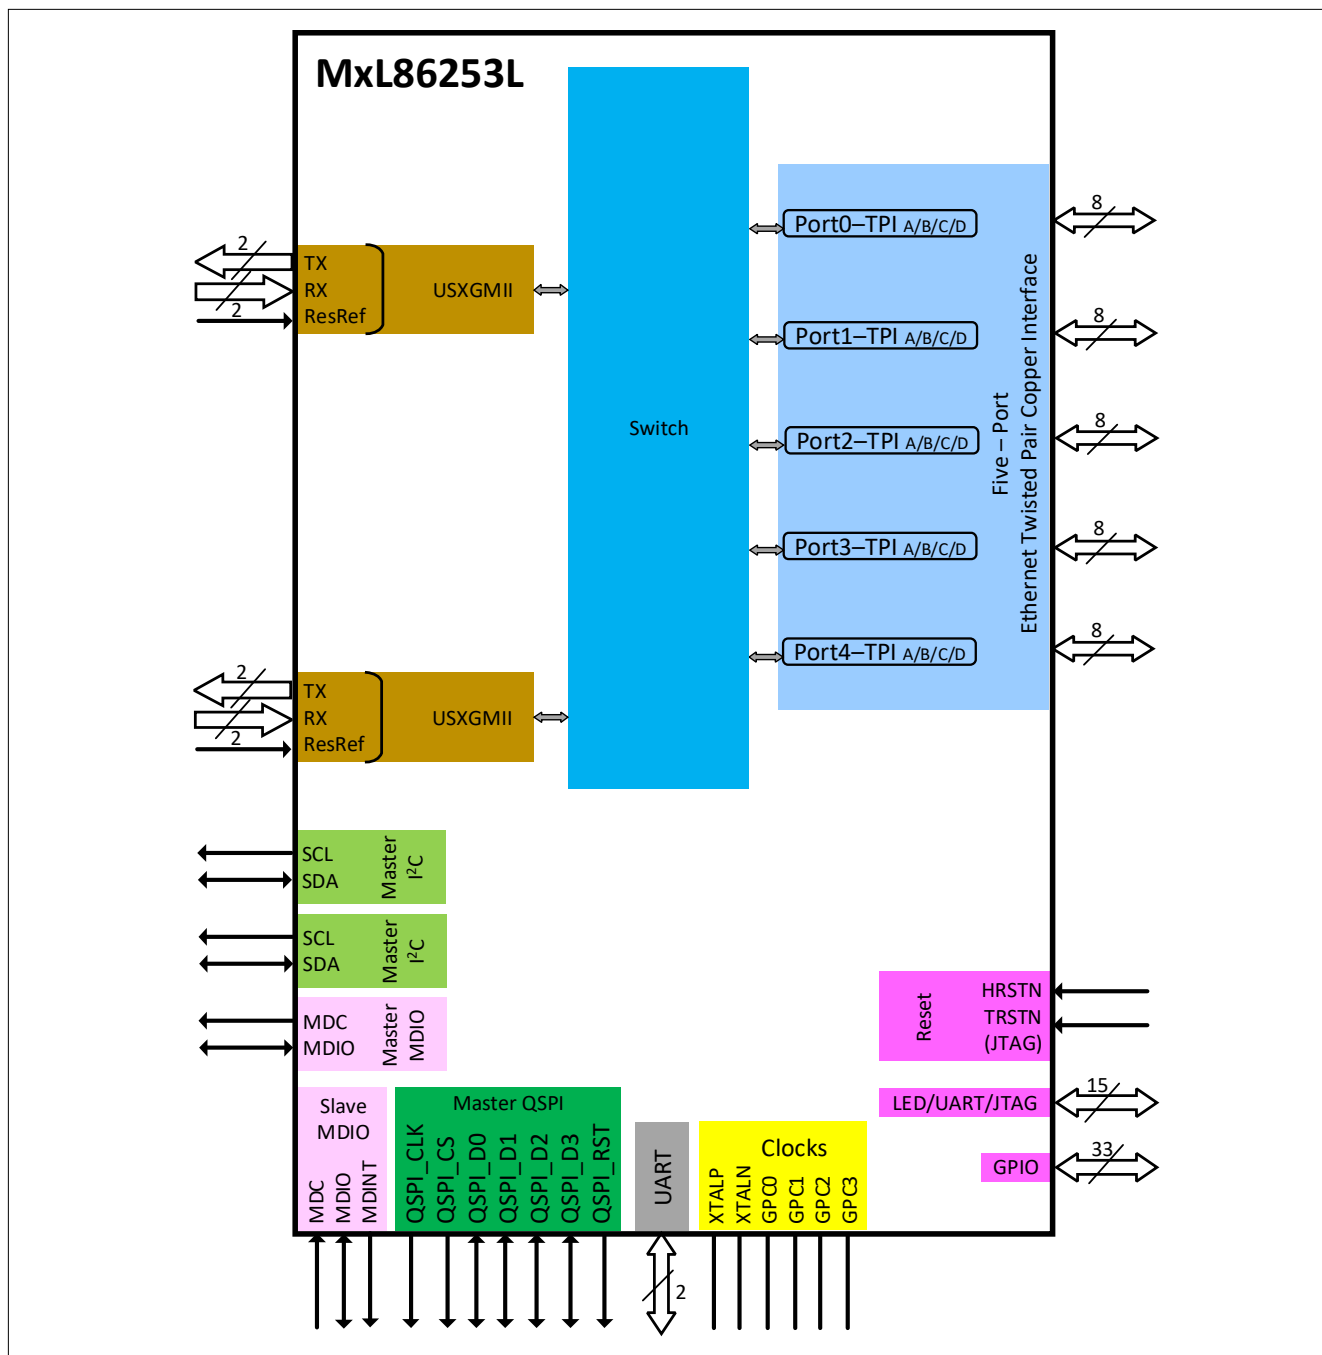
MxL86253L

2
TX
RX
2
ResRef
USXGMII

Switch

Port0–TPI A/B/C/D
Port1–TPI A/B/C/D
Port2–TPI A/B/C/D
Port3–TPI A/B/C/D
Port4–TPI A/B/C/D

Five – Port
Ethernet Twisted Pair Copper Interface

8
8
8
8
8

2
TX
RX
2
ResRef
USXGMII

SCL
SDA
Master
$I^2C$

SCL
SDA
Master
$I^2C$

MDC
MDIO
Master
MDIO

Reset
HRSTN
TRSTN
(JTAG)

LED/UART/JTAG
15

GPIO
33

Slave
MDIO
MDC
MDIO
MDINT

Master QSPI
QSPI_CLK
QSPI_CS
QSPI_D0
QSPI_D1
QSPI_D2
QSPI_D3
QSPI_RST

UART
2

Clocks
XTALP
XTALN
GPC0
GPC1
GPC2
GPC3